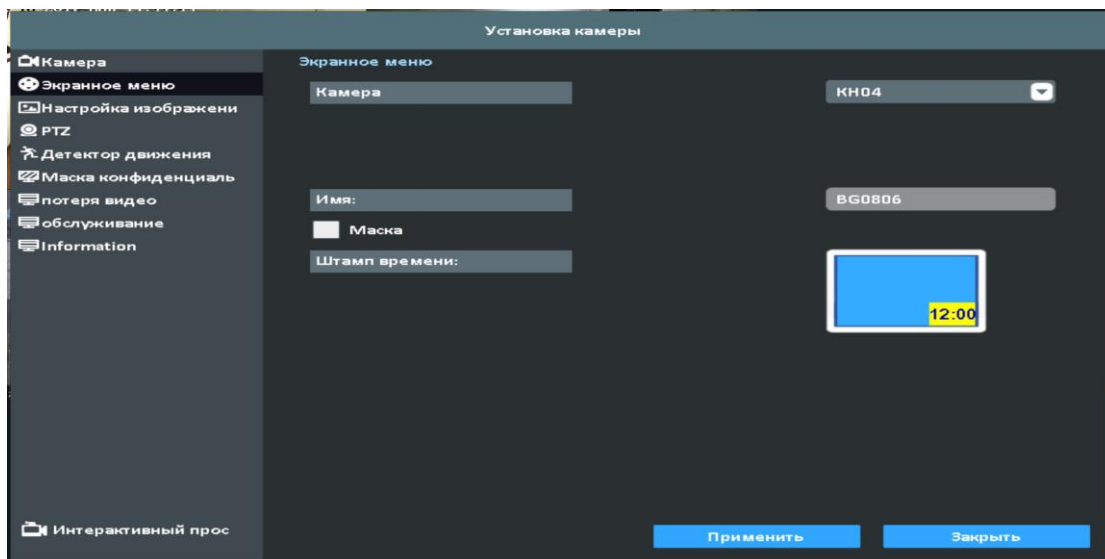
Установка камеры

Камера
Экранное меню
Настройка изображени
PTZ
Детектор движения
Маска конфиденциаль
потеря видео
обслуживание
Information

Экранное меню

Камера
KH04

Имя:
BG0806

Маска

Штамп времени:
12:00

Интерактивный прос

Применить
Закрыть